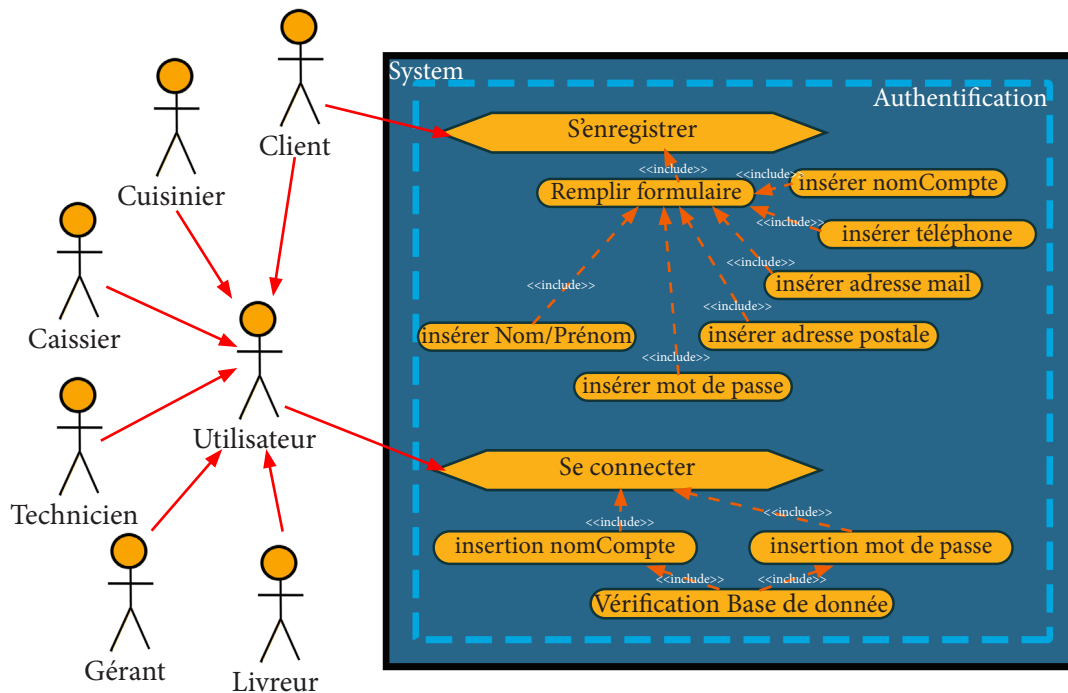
Cuisinier
Client
Caissier
Utilisateur
Technicien
Gérant
Livreur

System
Authentification
S'enregistrer
<<include>>
Remplir formulaire
<<include>>
insérer nomCompte
<<include>>
insérer téléphone
<<include>>
insérer adresse mail
<<include>>
<<include>>
insérer adresse postale
insérer Nom/Prénom
<<include>>
insérer mot de passe
Se connecter
<<include>>
<<include>>
insertion nomCompte
insertion mot de passe
<<include>>
<<include>>
Vérification Base de donnée